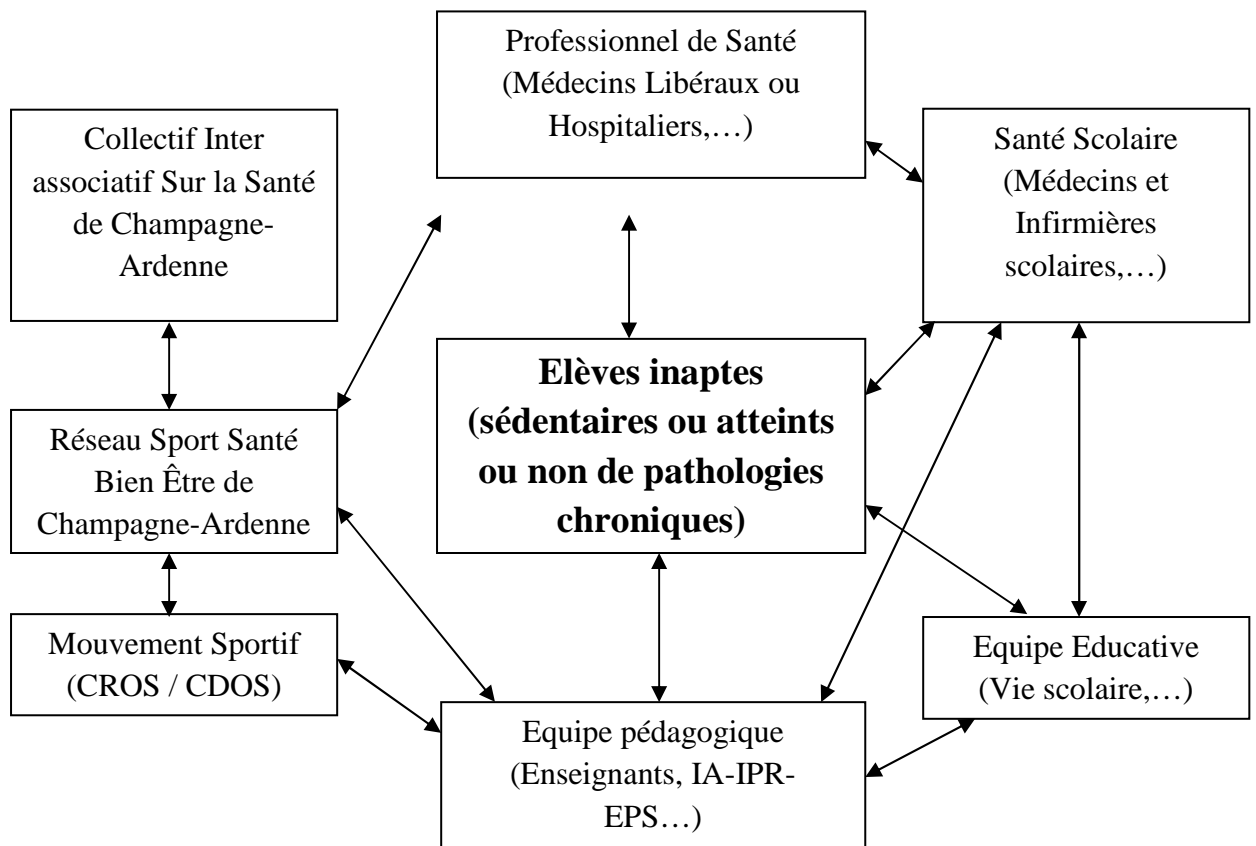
Professionnel de Santé (Médecins Libéraux ou Hospitaliers,…)

Collectif Inter associatif Sur la Santé de Champagne-Ardenne

Santé Scolaire (Médecins et Infirmières scolaires,…)

**Elèves inaptes (sédentaires ou atteints ou non de pathologies chroniques)**

Réseau Sport Santé Bien Être de Champagne-Ardenne

Mouvement Sportif (CROS / CDOS)

Equipe Educative (Vie scolaire,…)

Equipe pédagogique (Enseignants, IA-IPR-EPS…)